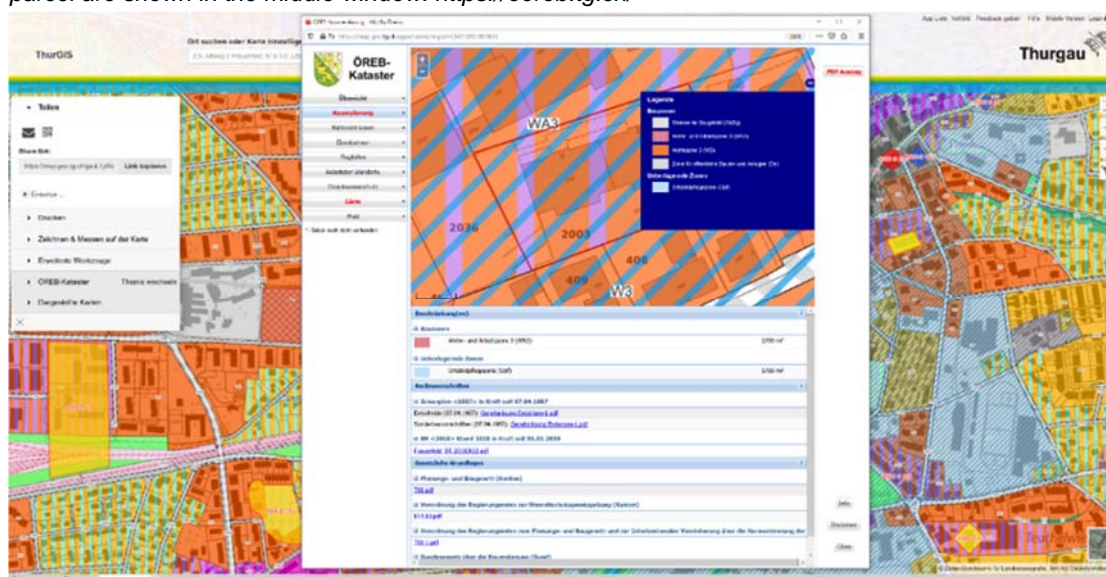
parcel are shown in the middle window https://oereb.tg.ch.

ThurGIS

Ort suchen oder Karte hinzufügen

Thurgau

Teilen

Share-link:

Link kopieren

Drucken

Zeichnen & Messen auf der Karte

Erweiterte Werkzeuge

ÖREB-Kataster

Thema wechseln

Dargestellte Karten

ÖREB-Kataster

Übersicht

Nutzungsplanung

Baulinien

Lärm

PDF Auszug

Legende

WA3

2036

2003

408

409

W3

Beschränkung(en)

Rechtsvorschriften

Gesetzliche Grundlagen

Info

Drucken

Close